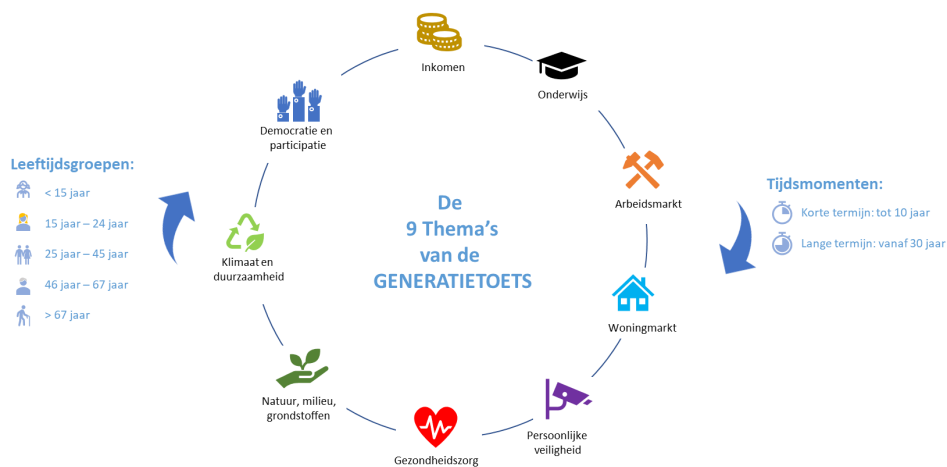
Inkomen

Onderwijs

Democratie en participatie

Leeftijdsgroepen:
< 15 jaar
15 jaar – 24 jaar
25 jaar – 45 jaar
46 jaar – 67 jaar
> 67 jaar

De 9 Thema's van de GENERATIETOETS

Arbeidsmarkt

Tijdsmomenten:
Korte termijn: tot 10 jaar
Lange termijn: vanaf 30 jaar

Klimaat en duurzaamheid

Woningmarkt

Natuur, milieu, grondstoffen

Persoonlijke veiligheid

Gezondheidszorg